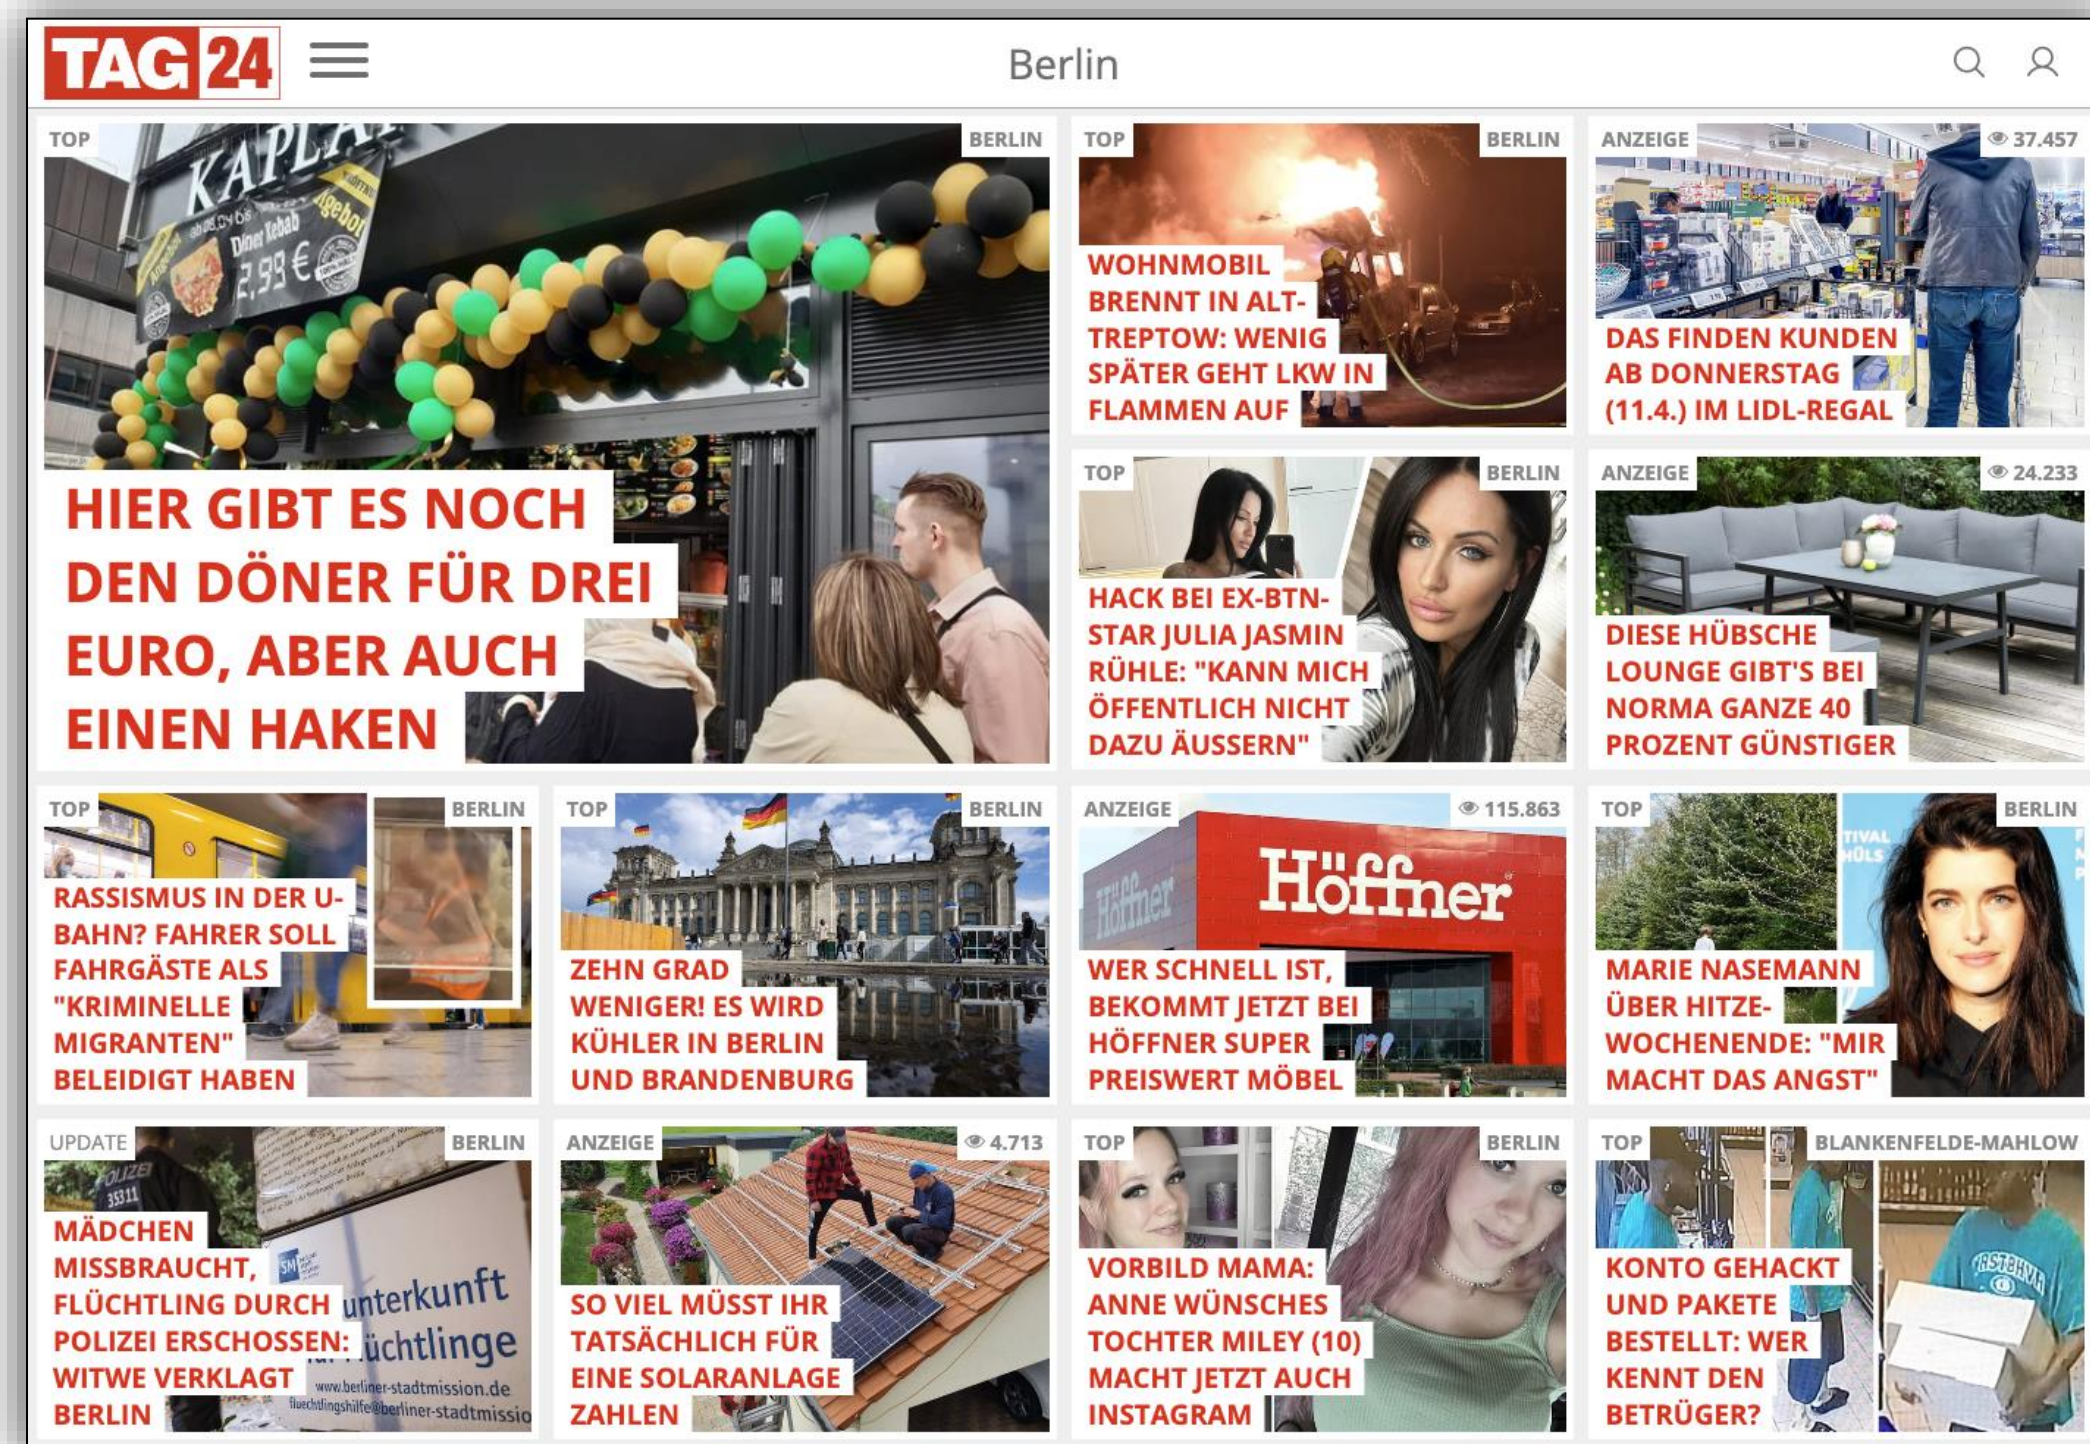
TAG24

Berlin

TOP

BERLIN

KAPLAN

Döner Kebab 2,99 €

Angebot

HIER GIBT ES NOCH DEN DÖNER FÜR DREI EURO, ABER AUCH EINEN HAKEN

TOP

BERLIN

WOHNMOBIL BRENNT IN ALT-TREPTOW: WENIG SPÄTER GEHT LKW IN FLAMMEN AUF

ANZEIGE

37.457

DAS FINDEN KUNDEN AB DONNERSTAG (11.4.) IM LIDL-REGAL

TOP

BERLIN

HACK BEI EX-BTN-STAR JULIA JASMIN RÜHLE: "KANN MICH ÖFFENTLICH NICHT DAZU ÄUSSERN"

ANZEIGE

24.233

DIESE HÜBSCHE LOUNGE GIBT'S BEI NORMA GANZE 40 PROZENT GÜNSTIGER

TOP

BERLIN

RASSISMUS IN DER U-BAHN? FAHRER SOLL FAHRGÄSTE ALS "KRIMINELLE MIGRANTEN" BELEIDIGT HABEN

TOP

BERLIN

ZEHN GRAD WENIGER! ES WIRD KÜHLER IN BERLIN UND BRANDENBURG

ANZEIGE

115.863

Höffner

Höffner

WER SCHNELL IST, BEKOMMT JETZT BEI HÖFFNER SUPER PREISWERT MÖBEL

TOP

BERLIN

MARIE NASEMANN ÜBER HITZE-WOCHENENDE: "MIR MACHT DAS ANGST"

UPDATE

BERLIN

POLIZEI

MÄDCHEN MISSBRAUCHT, FLÜCHTLING DURCH POLIZEI ERSCHOSSEN: WITWE VERKLAGT BERLIN

unterkunft

üchtlinge

www.berliner-stadtmission.de

fluechtlingshilfe@berliner-stadtmissio

ANZEIGE

4.713

SO VIEL MÜSST IHR TATSÄCHLICH FÜR EINE SOLARANLAGE ZAHLEN

TOP

BERLIN

VORBILD MAMA: ANNE WÜNSCHES TOCHTER MILEY (10) MACHT JETZT AUCH INSTAGRAM

TOP

BLANKENFELDE-MAHLOW

KONTO GEHACKT UND PAKETE BESTELLT: WER KENNT DEN BETRÜGER?